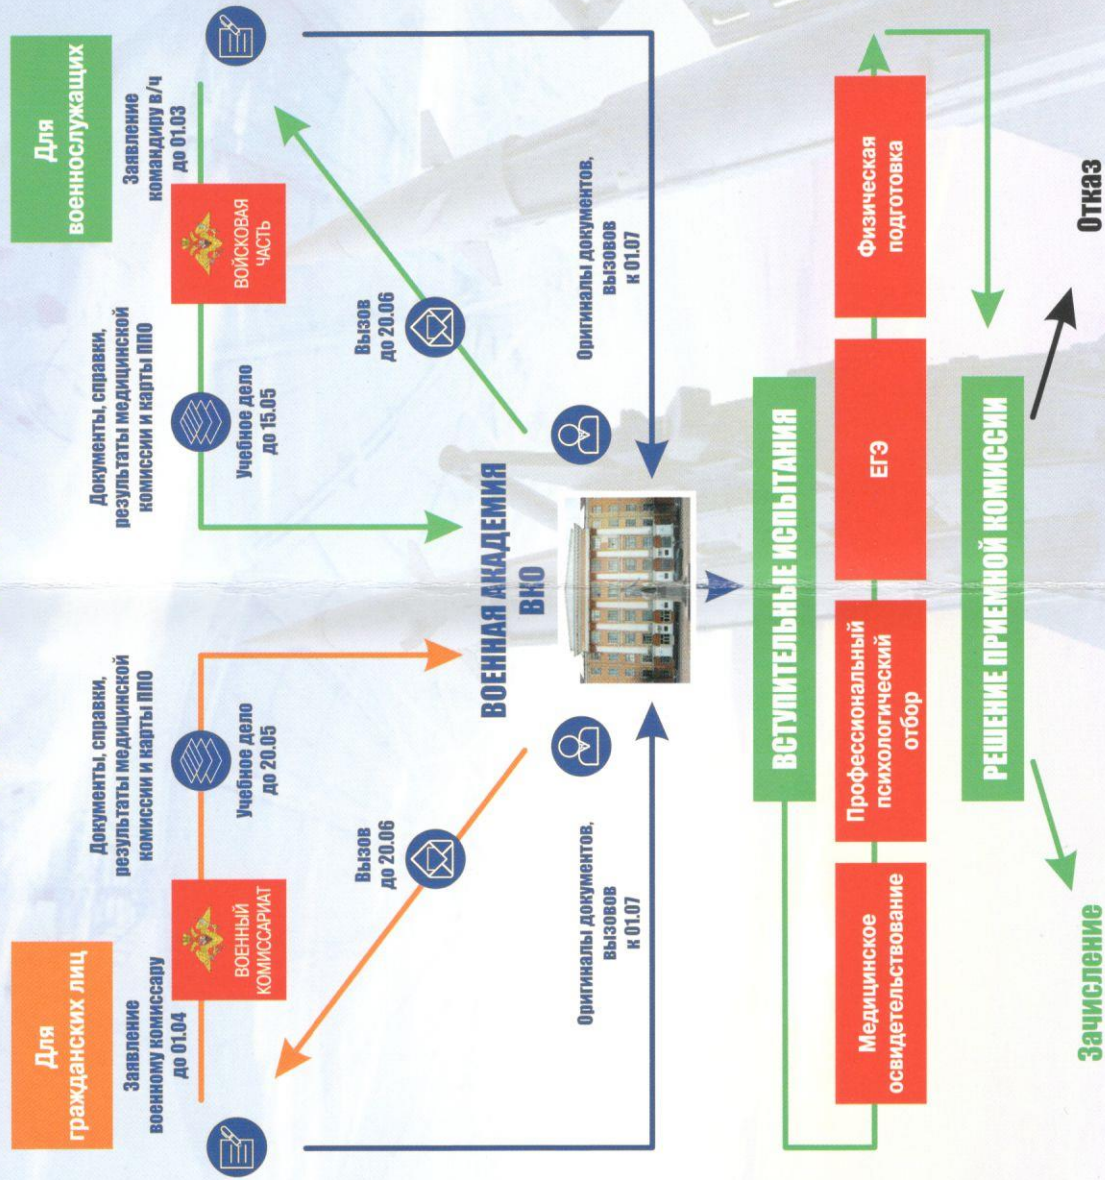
Для гражданских лиц

Заявление военному комиссару до 01.04

ВОЕННЫЙ КОМИССАРИАТ

Документы, справки, результаты медицинской комиссии и карты ППО

Учебное дело до 20.05

Вызов до 20.06

Оригиналы документов, вызовов к 01.07

Для военнослужащих

Заявление командиру в/ч до 01.03

ВОЙСКОВАЯ ЧАСТЬ

Документы, справки, результаты медицинской комиссии и карты ППО

Учебное дело до 15.05

Вызов до 20.06

Оригиналы документов, вызовов к 01.07

ВОЕННАЯ АКАДЕМИЯ ВКО

ВСТУПИТЕЛЬНЫЕ ИСПЫТАНИЯ

Медицинское освидетельствование

Профессиональный психологический отбор

ЕГЭ

Физическая подготовка

РЕШЕНИЕ ПРИЕМНОЙ КОМИССИИ

Зачисление

Отказ